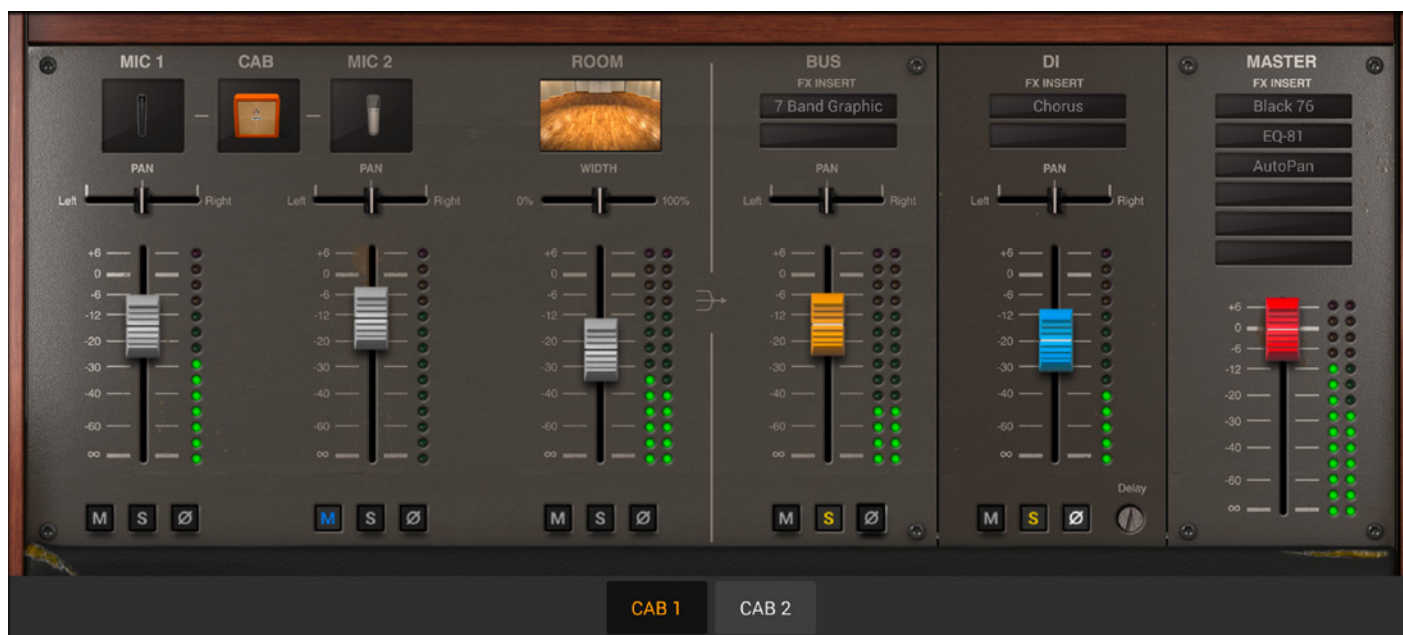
MIC 1

CAB

MIC 2

ROOM

BUS

FX INSERT

7 Band Graphic

DI

FX INSERT

Chorus

MASTER

FX INSERT

Black 76

EQ-81

AutoPan

PAN

Left Right

PAN

Left Right

WIDTH

0% 100%

PAN

Left Right

PAN

Left Right

+6 0 -6 -12 -20 -30 -40 -60 ∞

+6 0 -6 -12 -20 -30 -40 -60 ∞

+6 0 -6 -12 -20 -30 -40 -60 ∞

+6 0 -6 -12 -20 -30 -40 -60 ∞

+6 0 -6 -12 -20 -30 -40 -60 ∞

+6 0 -6 -12 -20 -30 -40 -60 ∞

M S Ø

M S Ø

M S Ø

M S Ø

M S Ø

Delay

CAB 1

CAB 2